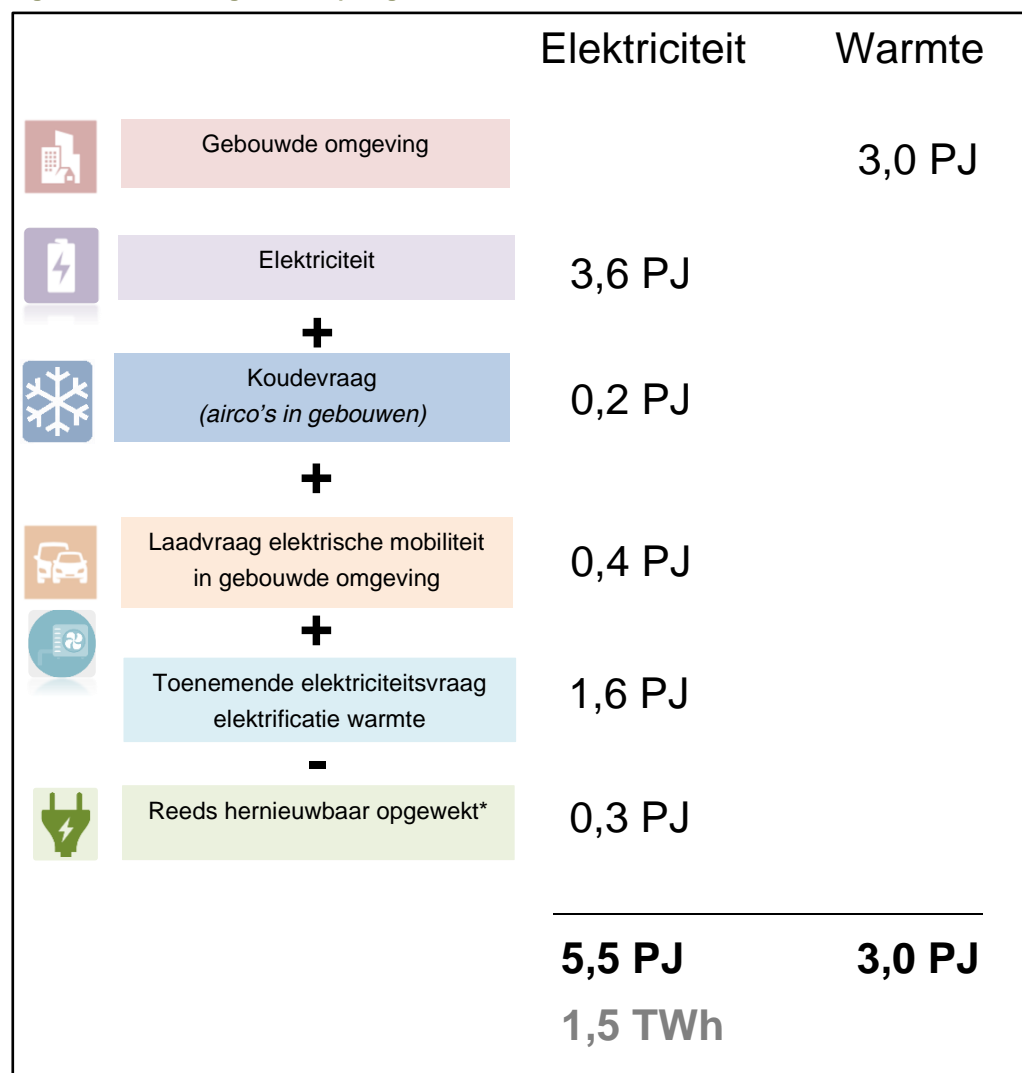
| | Elektriciteit | Warmte |
|---|---|---|
| Gebouwde omgeving | | 3,0 PJ |
| Elektriciteit | 3,6 PJ | |
| + | | |
| Koudevraag *(airco's in gebouwen)* | 0,2 PJ | |
| + | | |
| Laadvraag elektrische mobiliteit in gebouwde omgeving | 0,4 PJ | |
| + | | |
| Toenemende elektriciteitsvraag elektrificatie warmte | 1,6 PJ | |
| - | | |
| Reeds hernieuwbaar opgewekt* | 0,3 PJ | |
| | **5,5 PJ** | **3,0 PJ** |
| | **1,5 TWh** | |